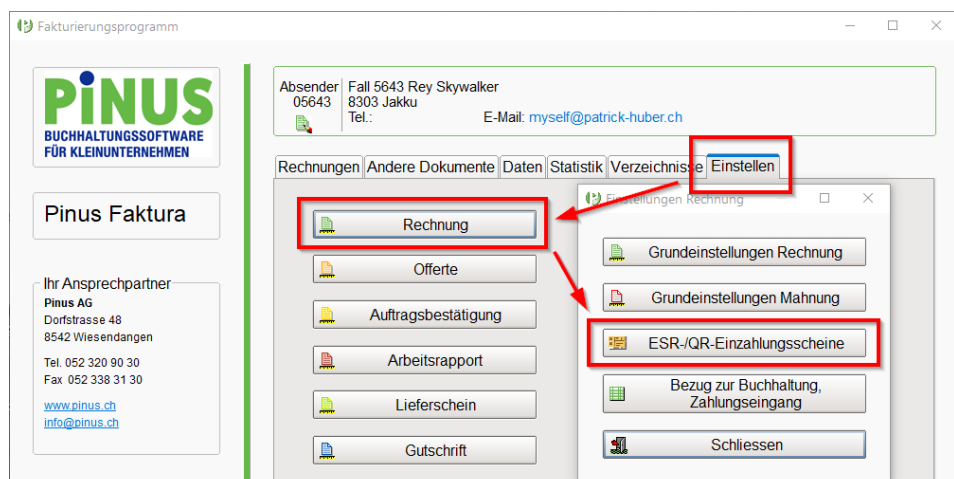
Fakturierungsprogramm

PINUS
BUCHHALTUNGSSOFTWARE FÜR KLEINUNTERNEHMEN

Pinus Faktura

Ihr Ansprechpartner
Pinus AG
Dorfstrasse 48
8542 Wiesendangen

Tel. 052 320 90 30
Fax 052 338 31 30

www.pinus.ch
info@pinus.ch

Absender 05643
Fall 5643 Rey Skywalker
8303 Jakku
Tel.:
E-Mail: myself@patrick-huber.ch

Rechnungen | Andere Dokumente | Daten | Statistik | Verzeichnisse | Einstellen

Rechnung
Offerte
Auftragsbestätigung
Arbeitsrapport
Lieferschein
Gutschrift

Einstellungen Rechnung

Grundeinstellungen Rechnung
Grundeinstellungen Mahnung
ESR-/QR-Einzahlungsscheine
Bezug zur Buchhaltung, Zahlungseingang
Schliessen